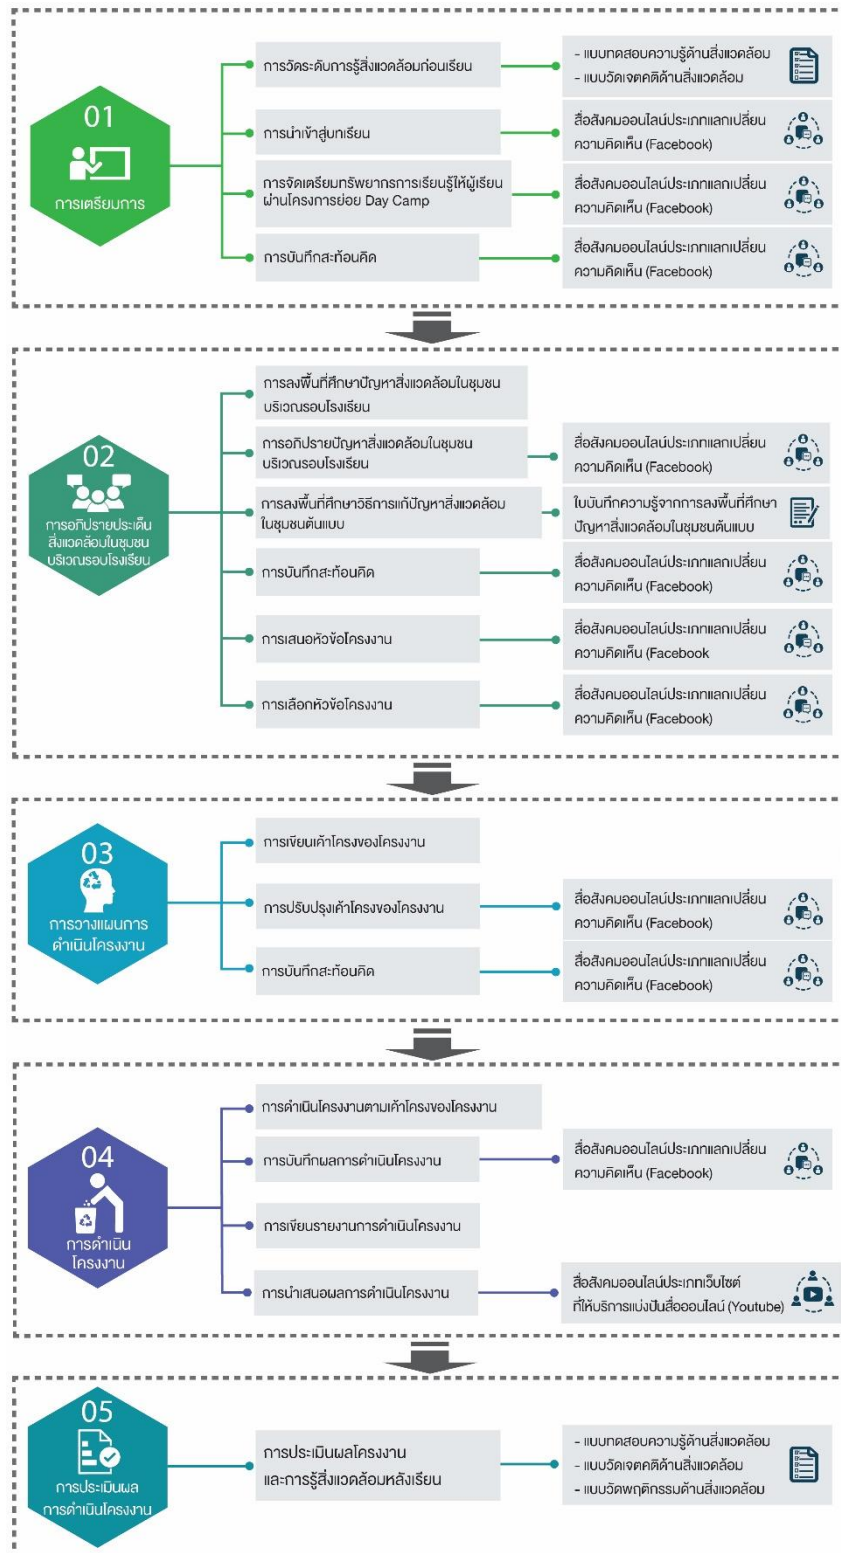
01
การเตรียมการ

การวัดระดับการรู้สิ่งแวดล้อมก่อนเรียน
- แบบทดสอบความรู้ด้านสิ่งแวดล้อม
- แบบวัดเจตคติด้านสิ่งแวดล้อม

การนำเข้าสู่บทเรียน
สื่อสังคมออนไลน์ประเภทแลกเปลี่ยนความคิดเห็น (Facebook)

การจัดเตรียมทรัพยากรการเรียนรู้ให้ผู้เรียนผ่านโครงการย่อย Day Camp
สื่อสังคมออนไลน์ประเภทแลกเปลี่ยนความคิดเห็น (Facebook)

การบันทึกสะท้อนคิด
สื่อสังคมออนไลน์ประเภทแลกเปลี่ยนความคิดเห็น (Facebook)

02
การอภิปรายประเด็นสิ่งแวดล้อมในชุมชนบริเวณรอบโรงเรียน

การลงพื้นที่ศึกษาปัญหาสิ่งแวดล้อมในชุมชนบริเวณรอบโรงเรียน

การอภิปรายปัญหาสิ่งแวดล้อมในชุมชนบริเวณรอบโรงเรียน
สื่อสังคมออนไลน์ประเภทแลกเปลี่ยนความคิดเห็น (Facebook)

การลงพื้นที่ศึกษาวิธีการแก้ปัญหาสิ่งแวดล้อมในชุมชนต้นแบบ
ใบบันทึกความรู้จากการลงพื้นที่ศึกษาปัญหาสิ่งแวดล้อมในชุมชนต้นแบบ

การบันทึกสะท้อนคิด
สื่อสังคมออนไลน์ประเภทแลกเปลี่ยนความคิดเห็น (Facebook)

การเสนอหัวข้อโครงงาน
สื่อสังคมออนไลน์ประเภทแลกเปลี่ยนความคิดเห็น (Facebook

การเลือกหัวข้อโครงงาน
สื่อสังคมออนไลน์ประเภทแลกเปลี่ยนความคิดเห็น (Facebook)

03
การวางแผนการดำเนินโครงงาน

การเขียนเค้าโครงของโครงงาน

การปรับปรุงเค้าโครงของโครงงาน
สื่อสังคมออนไลน์ประเภทแลกเปลี่ยนความคิดเห็น (Facebook)

การบันทึกสะท้อนคิด
สื่อสังคมออนไลน์ประเภทแลกเปลี่ยนความคิดเห็น (Facebook)

04
การดำเนินโครงงาน

การดำเนินโครงงานตามเค้าโครงของโครงงาน

การบันทึกผลการดำเนินโครงงาน
สื่อสังคมออนไลน์ประเภทแลกเปลี่ยนความคิดเห็น (Facebook)

การเขียนรายงานการดำเนินโครงงาน

การนำเสนอผลการดำเนินโครงงาน
สื่อสังคมออนไลน์ประเภทเว็บไซต์ที่ให้บริการแบ่งปันสื่อออนไลน์ (Youtube)

05
การประเมินผลการดำเนินโครงงาน

การประเมินผลโครงงานและการรู้สิ่งแวดล้อมหลังเรียน
- แบบทดสอบความรู้ด้านสิ่งแวดล้อม
- แบบวัดเจตคติด้านสิ่งแวดล้อม
- แบบวัดพฤติกรรมด้านสิ่งแวดล้อม